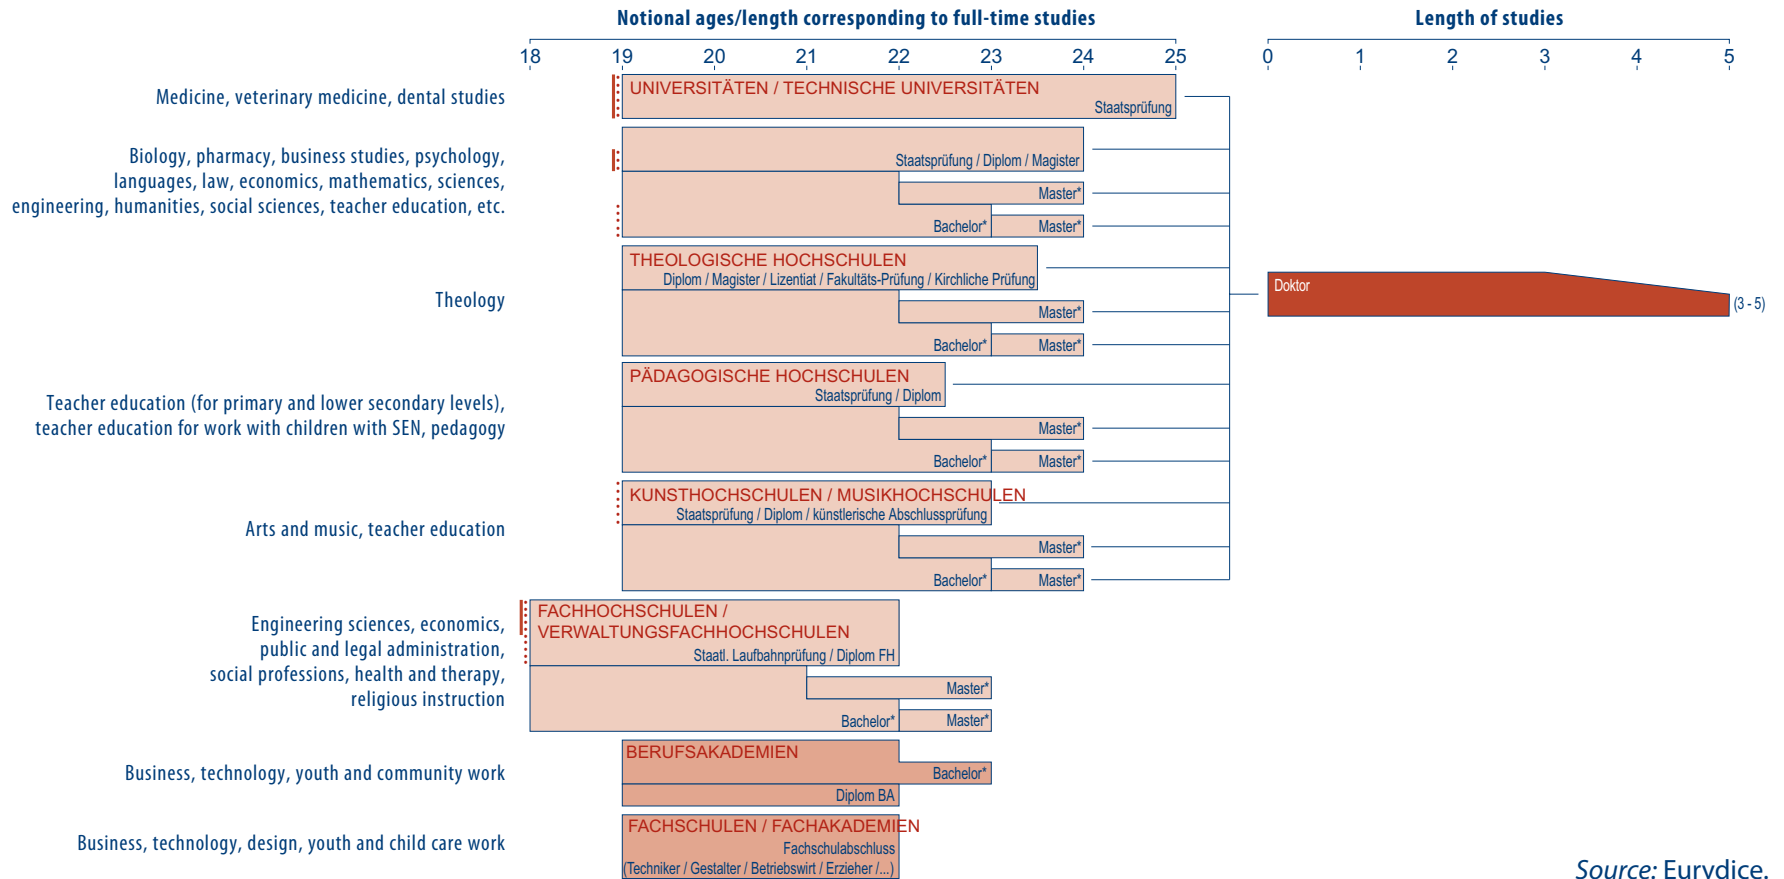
Notional ages/length corresponding to full-time studies

Length of studies

18 19 20 21 22 23 24 25

0 1 2 3 4 5

Medicine, veterinary medicine, dental studies

UNIVERSITÄTEN / TECHNISCHE UNIVERSITÄTEN

Staatsprüfung

Biology, pharmacy, business studies, psychology, languages, law, economics, mathematics, sciences, engineering, humanities, social sciences, teacher education, etc.

Staatsprüfung / Diplom / Magister

Master*

Bachelor*

Master*

THEOLOGISCHE HOCHSCHULEN

Diplom / Magister / Lizentiat / Fakultäts-Prüfung / Kirchliche Prüfung

Theology

Master*

Bachelor*

Master*

Doktor

(3 - 5)

PÄDAGOGISCHE HOCHSCHULEN

Staatsprüfung / Diplom

Teacher education (for primary and lower secondary levels), teacher education for work with children with SEN, pedagogy

Master*

Bachelor*

Master*

KUNSTHOCHSCHULEN / MUSIKHOCHSCHULEN

Staatsprüfung / Diplom / künstlerische Abschlussprüfung

Arts and music, teacher education

Master*

Bachelor*

Master*

FACHHOCHSCHULEN / VERWALTUNGSFACHHOCHSCHULEN

Staatl. Laufbahnprüfung / Diplom FH

Engineering sciences, economics, public and legal administration, social professions, health and therapy, religious instruction

Master*

Bachelor*

Master*

BERUFSAKADEMIEN

Bachelor*

Business, technology, youth and community work

Diplom BA

FACHSCHULEN / FACHAKADEMIEN

Fachschulabschluss

(Techniker / Gestalter / Betriebswirt / Erzieher /...)

Business, technology, design, youth and child care work

Source: Eurydice.